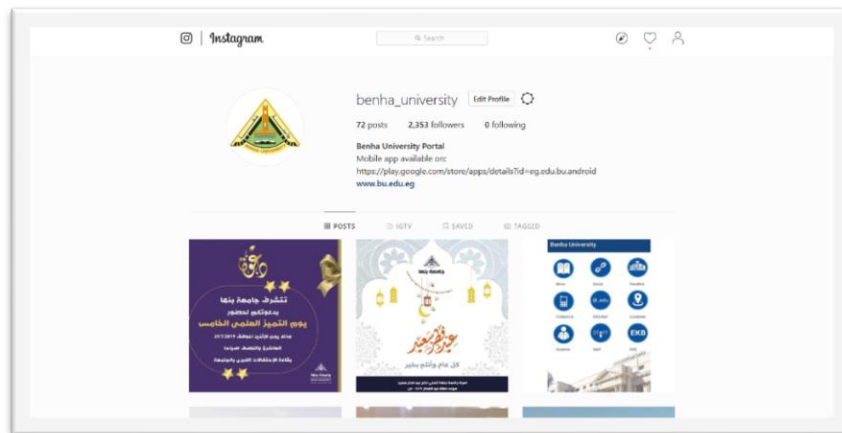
Instagram

Search

benha_university Edit Profile

72 posts 2,353 followers 0 following

Benha University Portal
Mobile app available on:
https://play.google.com/store/apps/details?id=eg.edu.bu.android
www.bu.edu.eg

POSTS IGTV SAVED TAGGED

تتشرف جامعة بنها
بدعوتكم لحضور
يوم التميز العلمي الخامس

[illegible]

عيد فطر سعيد
كل عام وأنتم بخير

Benha University

EKB